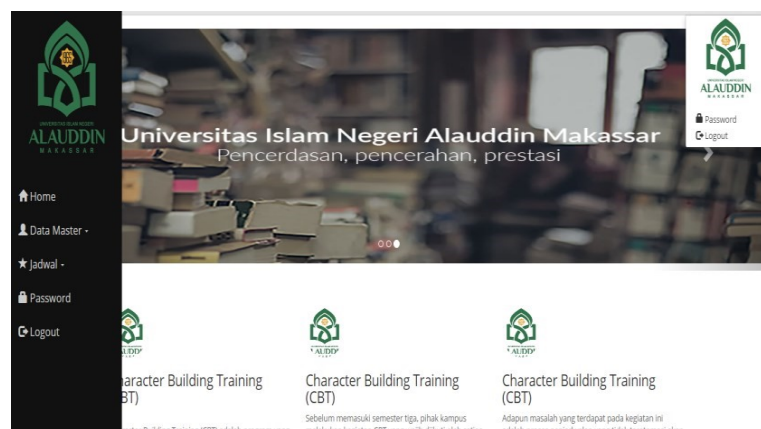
UNIVERSITAS ISLAM NEGERI
ALAUDDIN
MAKASSAR

Home
Data Master -
Jadwal -
Password
Logout

Universitas Islam Negeri Alauddin Makassar
Pencerdasan, pencerahan, prestasi

UNIVERSITAS ISLAM NEGERI
ALAUDDIN
MAKASSAR
Password
Logout

ALUDD

haracter Building Training
BT)

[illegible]

ALUDD

Character Building Training (CBT)

Sebelum memasuki semester tiga, pihak kampus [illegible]

ALUDD

Character Building Training (CBT)

Adapun masalah yang terdapat pada kegiatan ini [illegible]